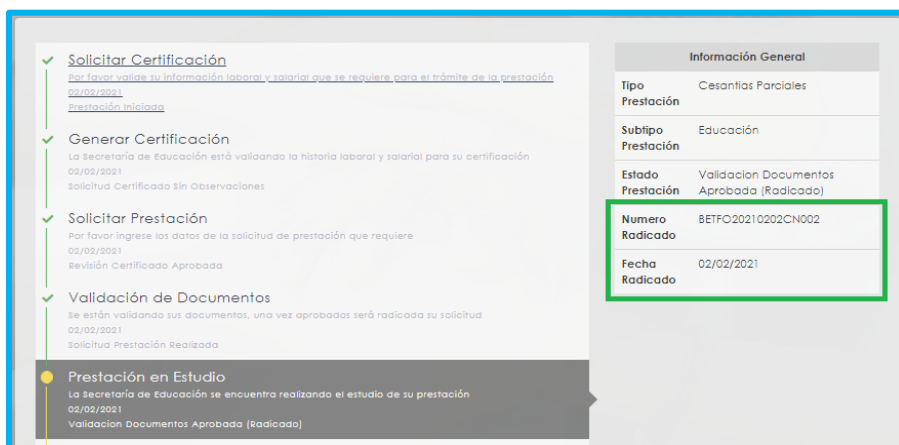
Solicitar Certificación
Por favor valide su información laboral y salarial que se requiere para el trámite de la prestación
02/02/2021
Prestación Iniciada

Generar Certificación
La Secretaría de Educación está validando la historia laboral y salarial para su certificación
02/02/2021
Solicitud Certificado Sin Observaciones

Solicitar Prestación
Por favor ingrese los datos de la solicitud de prestación que requiere
02/02/2021
Revisión Certificado Aprobada

Validación de Documentos
Se están validando sus documentos, una vez aprobados será radicada su solicitud
02/02/2021
Solicitud Prestación Realizada

Prestación en Estudio
La Secretaría de Educación se encuentra realizando el estudio de su prestación
02/02/2021
Validacion Documentos Aprobada (Radicado)

| Información General | |
|---|---|
| Tipo Prestación | Cesantias Parciales |
| Subtipo Prestación | Educación |
| Estado Prestación | Validacion Documentos Aprobada (Radicado) |
| Numero Radicado | BETFO20210202CN002 |
| Fecha Radicado | 02/02/2021 |